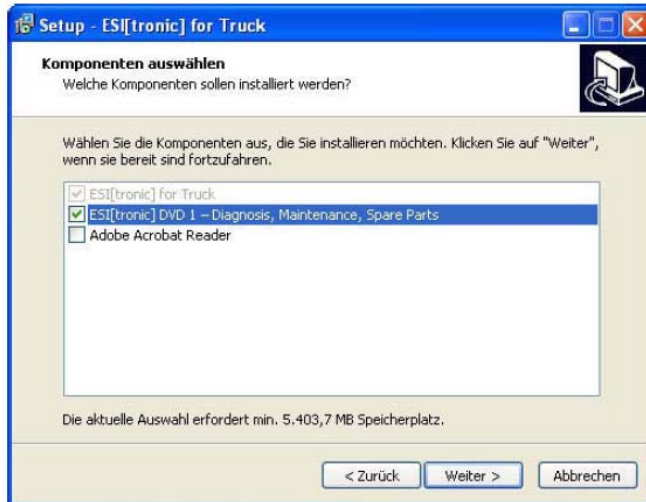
Setup - ESI[tronic] for Truck

Komponenten auswählen
Welche Komponenten sollen installiert werden?

Wählen Sie die Komponenten aus, die Sie installieren möchten. Klicken Sie auf "Weiter", wenn sie bereit sind fortzufahren.

ESI[tronic] for Truck
ESI[tronic] DVD 1 – Diagnosis, Maintenance, Spare Parts
Adobe Acrobat Reader

Die aktuelle Auswahl erfordert min. 5.403,7 MB Speicherplatz.

< Zurück
Weiter >
Abbrechen